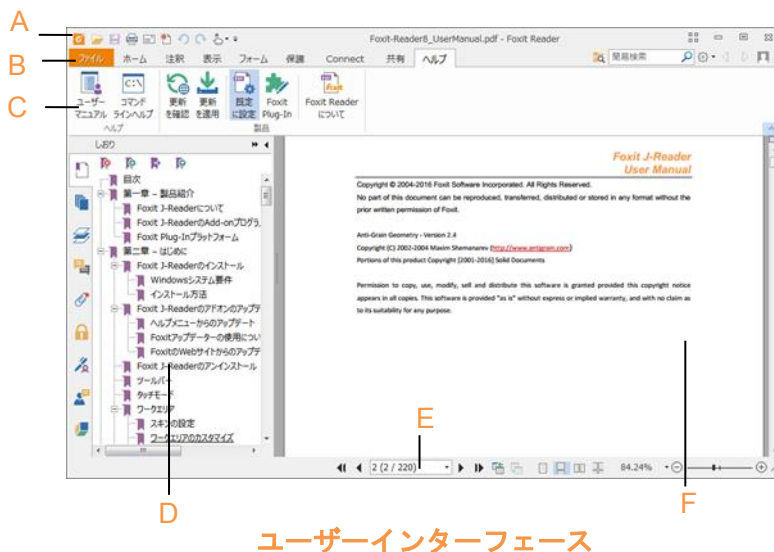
A
B
C
Foxit-Reader8_UserManual.pdf - Foxit Reader
ファイル ホーム 注釈 表示 フォーム 保護 Connect 共有 ヘルプ
簡易検索
ユーザーマニュアル コマンドラインヘルプ
ヘルプ
更新を確認 更新を適用 既定に設定 Foxit Plug-In Foxit Readerについて
製品
しおり
目次
第一章 – 製品紹介
Foxit J-Readerについて
Foxit J-ReaderのAdd-onプログラ
Foxit Plug-Inプラットフォーム
第二章 – はじめに
Foxit J-Readerのインストール
Windowsシステム要件
インストール方法
Foxit J-Readerのアドオンのアップデ
ヘルプメニューからのアップデート
Foxitアップデーターの使用につい
FoxitのWebサイトからのアップデ
Foxit J-Readerのアンインストール
ツールバー
タッチモード
ワークエリア
スキンの設定
ワークエリアのカスタマイズ
Foxit J-Reader
User Manual
Copyright © 2004-2016 Foxit Software Incorporated. All Rights Reserved.
No part of this document can be reproduced, transferred, distributed or stored in any format without the prior written permission of Foxit.
Anti-Grain Geometry - Version 2.4
Copyright (C) 2002-2004 Maxim Shemanarev (http://www.antigrain.com)
Portions of this product Copyright [2001-2016] Solid Documents
Permission to copy, use, modify, sell and distribute this software is granted provided this copyright notice appears in all copies. This software is provided "as is" without express or implied warranty, and with no claim as to its suitability for any purpose.
E
2 (2 / 220)
84.24%
D
F
ユーザーインターフェース